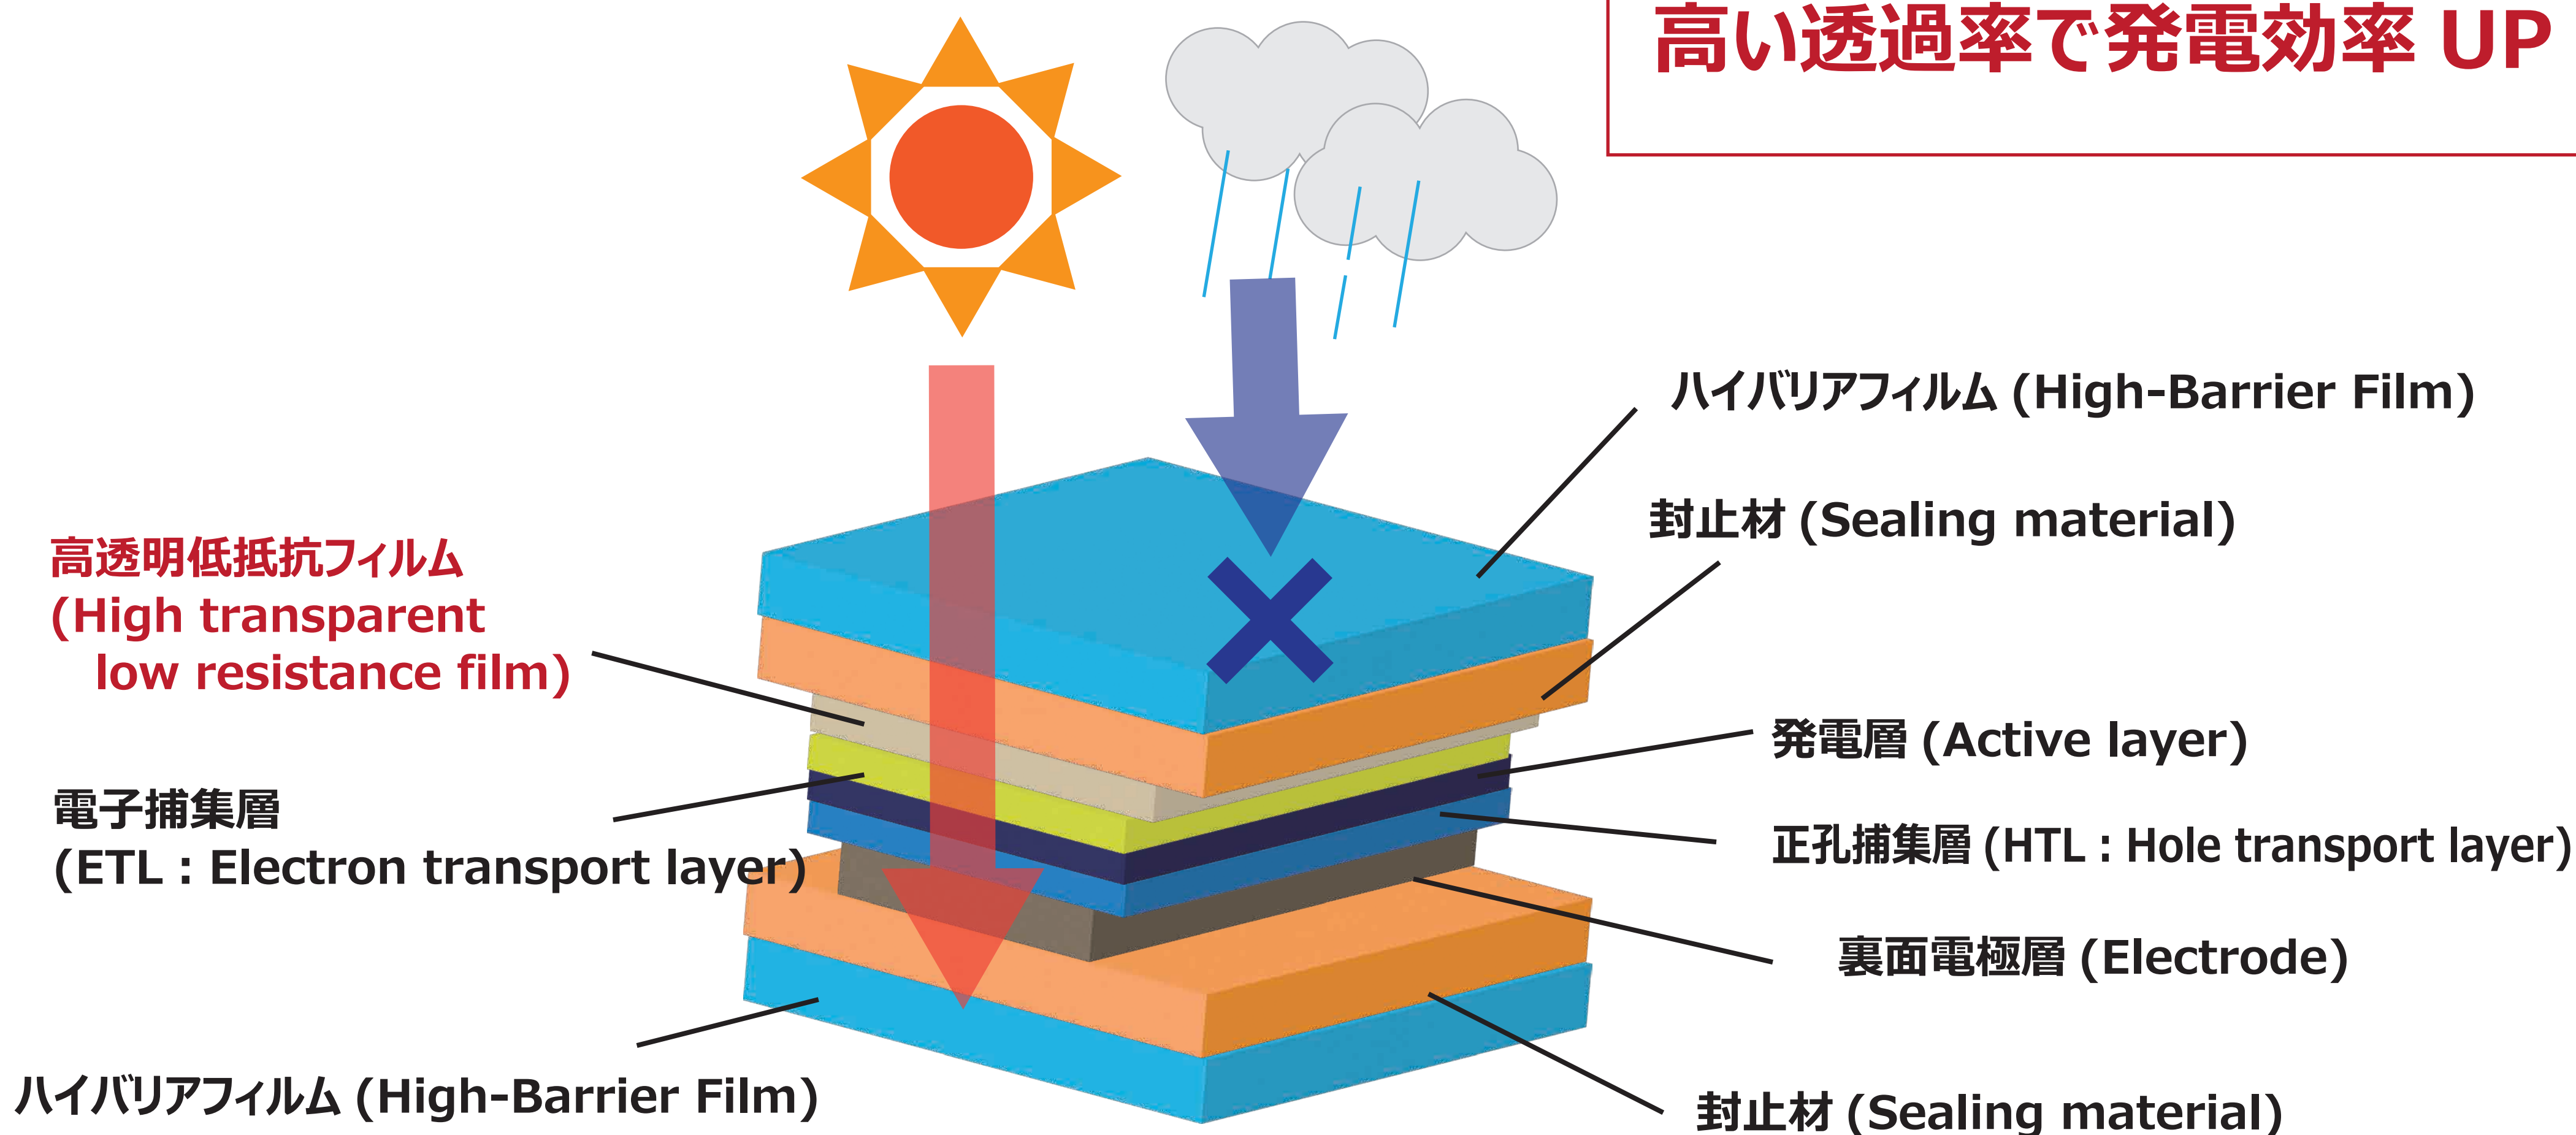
高い透過率で発電効率 UP

ハイバリアフィルム (High-Barrier Film)

封止材 (Sealing material)

高透明低抵抗フィルム
(High transparent
low resistance film)

発電層 (Active layer)

正孔捕集層 (HTL : Hole transport layer)

電子捕集層
(ETL : Electron transport layer)

裏面電極層 (Electrode)

ハイバリアフィルム (High-Barrier Film)

封止材 (Sealing material)